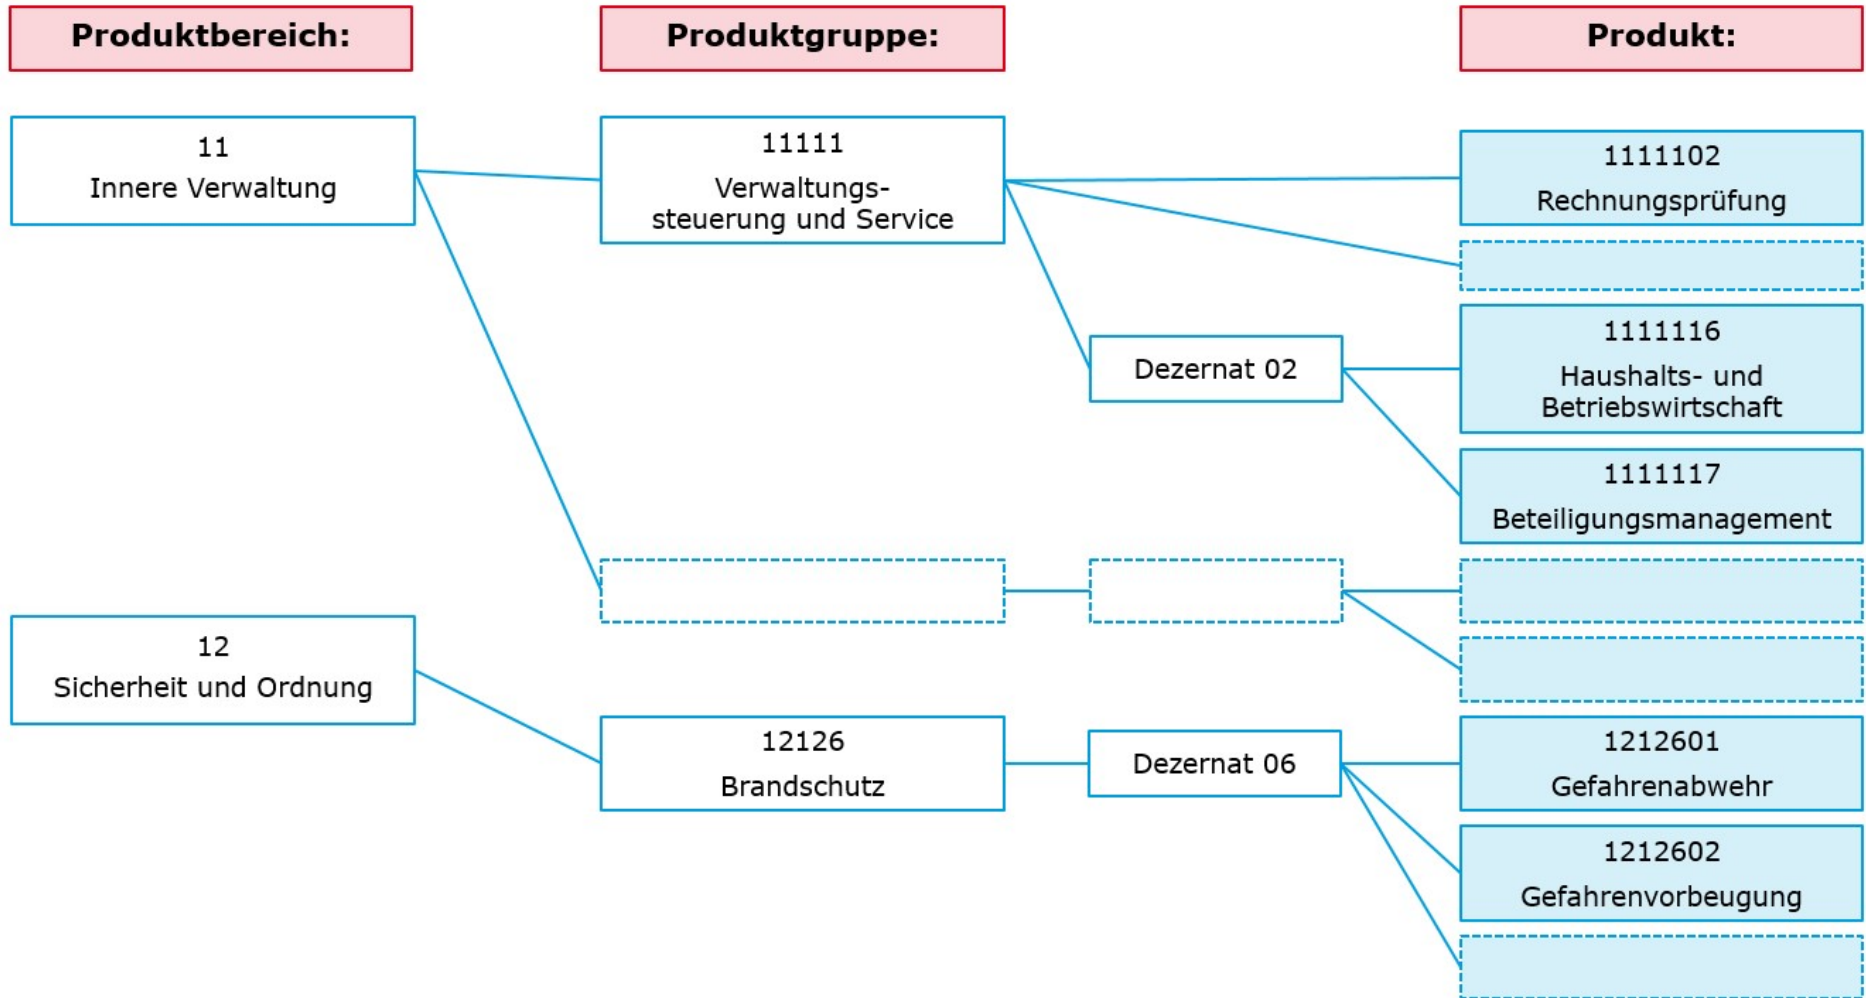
Produktbereich:

Produktgruppe:

Produkt:

11
Innere Verwaltung

11111
Verwaltungssteuerung und Service

1111102
Rechnungsprüfung

Dezernat 02

1111116
Haushalts- und Betriebswirtschaft

1111117
Beteiligungsmanagement

12
Sicherheit und Ordnung

12126
Brandschutz

Dezernat 06

1212601
Gefahrenabwehr

1212602
Gefahrenvorbeugung